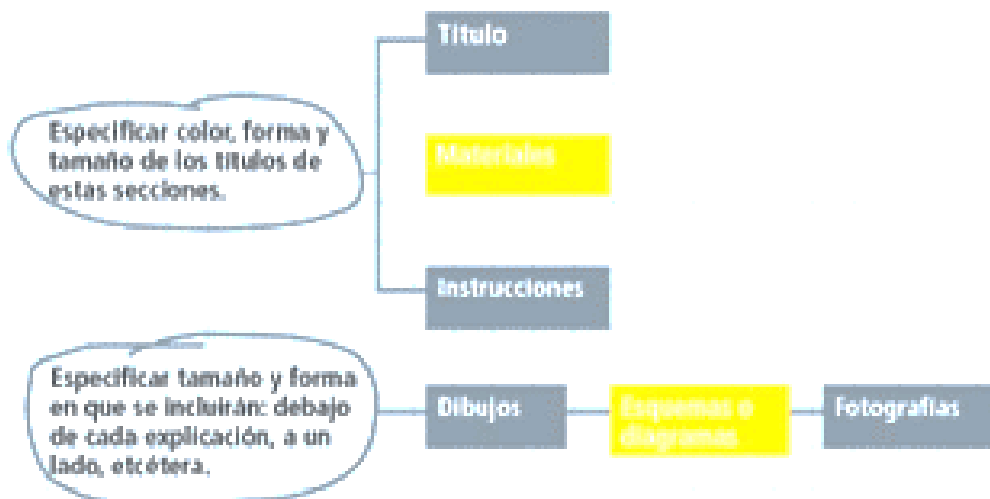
Especificar color, forma y tamaño de los títulos de estas secciones.

Título

Materiales

Instrucciones

Especificar tamaño y forma en que se incluirán: debajo de cada explicación, a un lado, etcétera.

Dibujos

Esquemas o diagramas

Fotografías